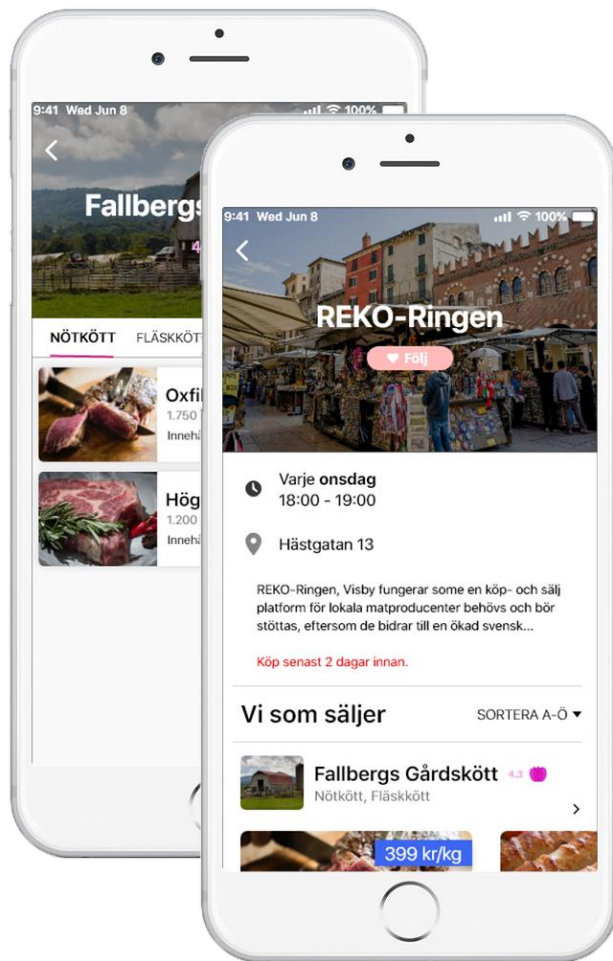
9:41 Wed Jun 8

Fallbergs

4

NÖTKÖTT FLÄSKKÖTT

Oxfil
1.750
Innehå

Hög
1.200
Innehå

9:41 Wed Jun 8

100%

REKO-Ringen

Följ

Varje **onsdag**
18:00 - 19:00

Hästgatan 13

REKO-Ringen, Visby fungerar some en köp- och sälj platform för lokala matproducenter behövs och bör stöttas, eftersom de bidrar till en ökad svensk...

Köp senast 2 dagar innan.

Vi som säljer

SORTERA A-Ö

Fallbergs Gårdskött 4.3
Nötkött, Fläskkött

399 kr/kg